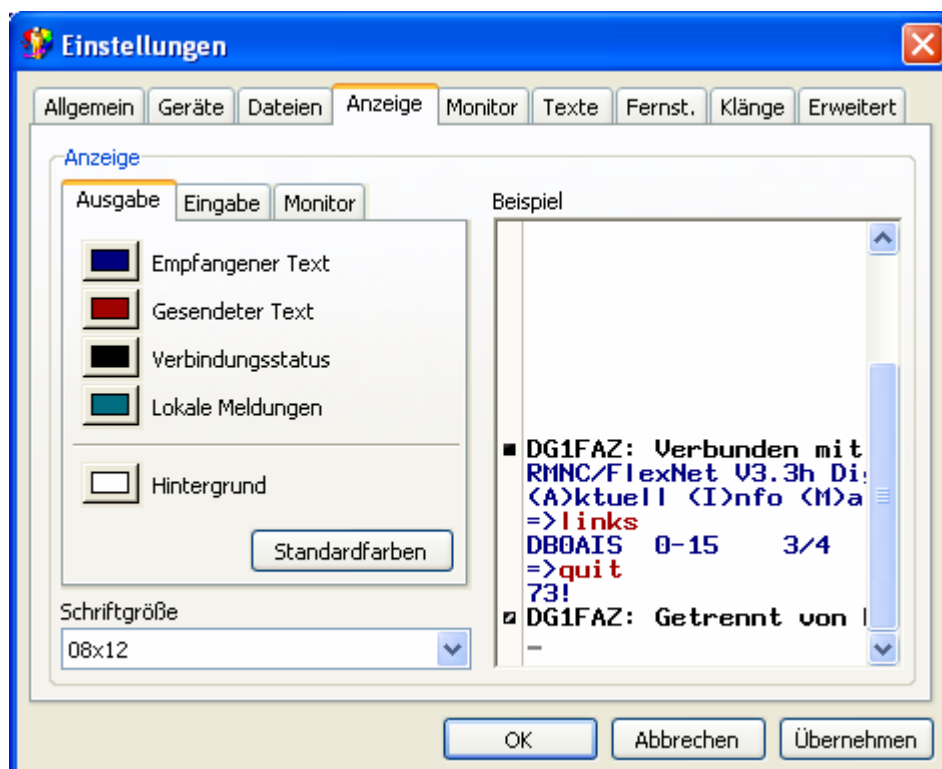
Einstellungen

Allgemein | Geräte | Dateien | Anzeige | Monitor | Texte | Fernst. | Klänge | Erweitert

Anzeige

Ausgabe | Eingabe | Monitor

Empfangener Text
Gesendeter Text
Verbindungsstatus
Lokale Meldungen

Hintergrund

Standardfarben

Schriftgröße
08x12

Beispiel

DG1FAZ: Verbunden mit
RMNC/FlexNet V3.3h Di
(A)ktuell (I)nfo (M)a
=>links
DB0AIS 0-15 3/4
=>quit
73!
DG1FAZ: Getrennt von
_

OK | Abbrechen | Übernehmen